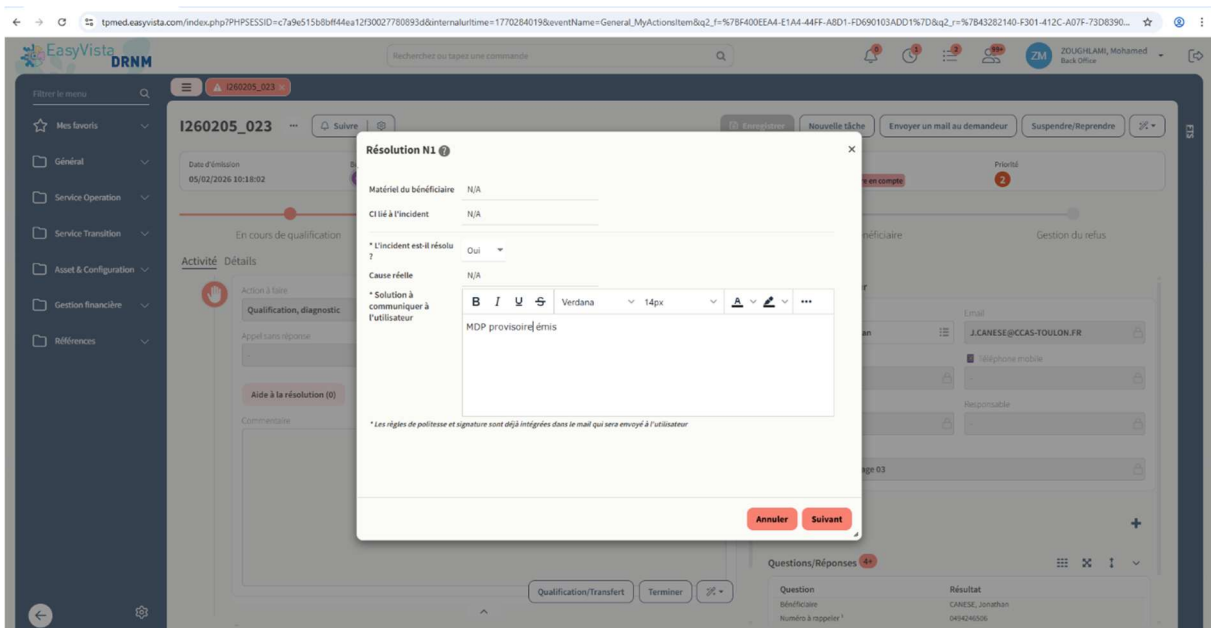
tpmed.easyvista.com/index.php?PHPSESSID=c7a9e515b8bff44ea12f30027780893d&internalurltime=1770284019&eventName=General_MyActionsItem&q2_f=%7BF400EEA4-E1A4-44FF-A8D1-FD690103ADD1%7D&q2_r=%7B43282140-F301-412C-A07F-73D8390...

EasyVista DRNM

Recherchez ou tapez une commande

ZOUGHLAMI, Mohamed
Back Office

Filtrer le menu

Mes favoris

Général

Service Operation

Service Transition

Asset & Configuration

Gestion financière

Références

I260205_023

I260205_023

Suivre

Enregistrer

Nouvelle tâche

Envoyer un mail au demandeur

Suspendre/Reprendre

Date d'émission
05/02/2026 10:18:02

Priorité
2

En cours de qualification

Gestion du refus

Activité Détails

Action à faire
Qualification, diagnostic

Appel sans réponse

Aide à la résolution (0)

Commentaire

Email
J.CANESE@CCAS-TOULON.FR

Téléphone mobile

Responsable

Questions/Réponses 4+

Question | Résultat
Bénéficiaire | CANESE, Jonathan
Numéro à rappeler | 0494246506

Qualification/Transfert

Terminer

Résolution N1

Matériel du bénéficiaire N/A

CI lié à l'incident N/A

* L'incident est-il résolu ? Oui

Cause réelle N/A

* Solution à communiquer à l'utilisateur

B I U S Verdana 14px

MDP provisoire émis

* Les règles de politesse et signature sont déjà intégrées dans le mail qui sera envoyé à l'utilisateur

Annuler

Suivant